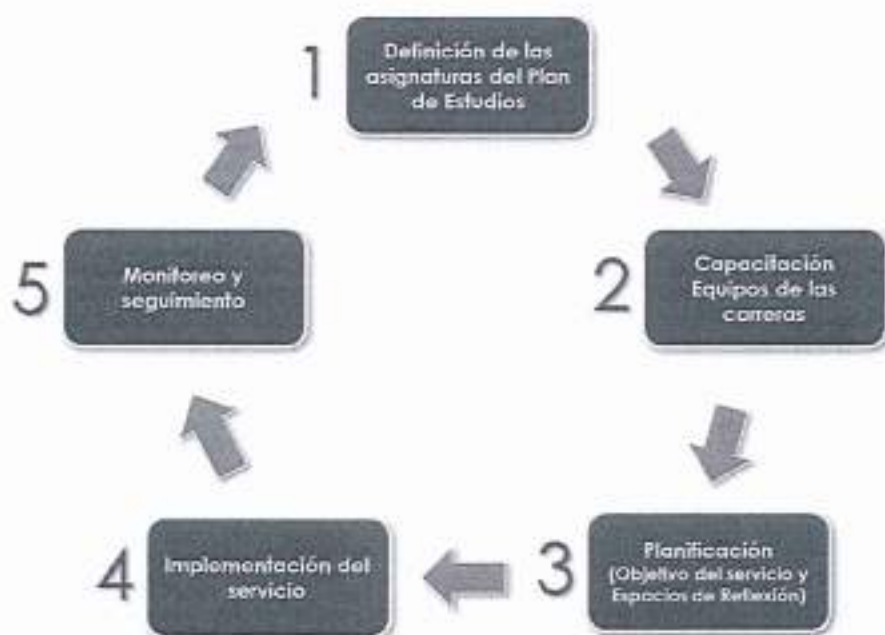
1
Definición de las asignaturas del Plan de Estudios

2
Capacitación Equipos de las carreras

3
Planificación (Objetivo del servicio y Espacios de Reflexión)

4
Implementación del servicio

5
Monitoreo y seguimiento